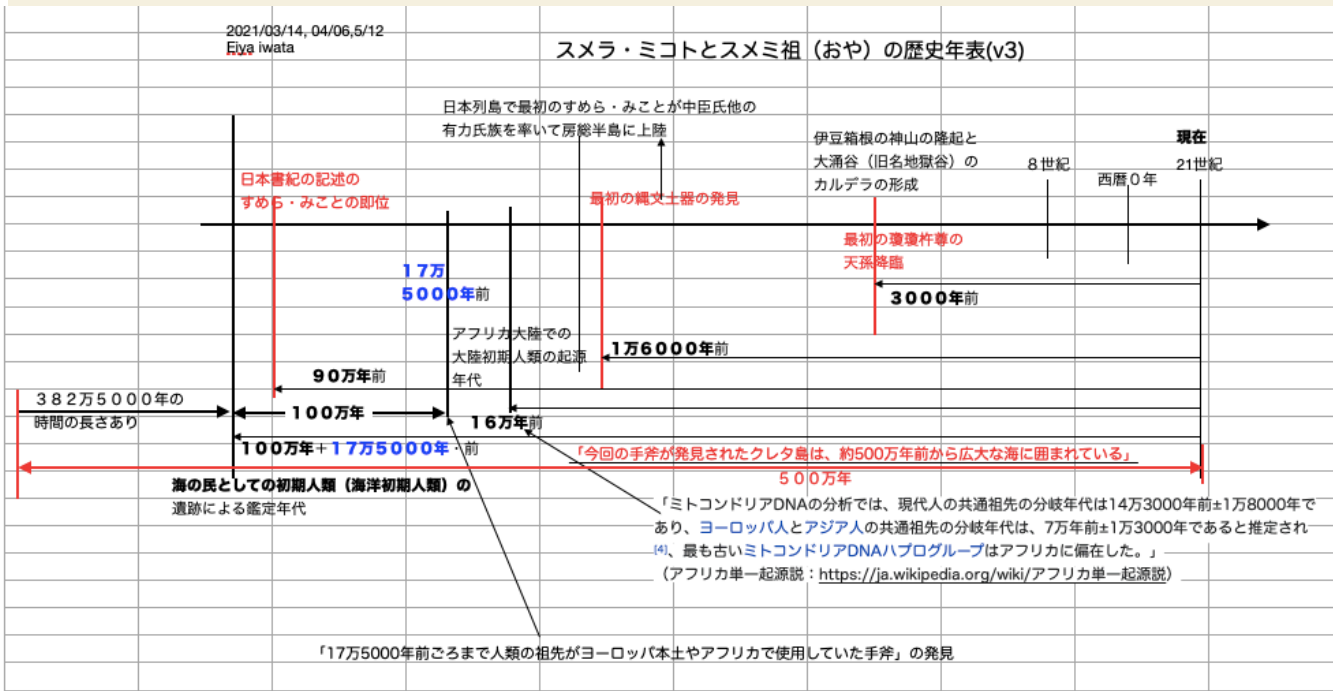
2021/03/14, 04/06,5/12
Eiya iwata

スメラ・ミコトとスメミ祖（おや）の歴史年表(v3)

日本列島で最初のすめら・みことが中臣氏他の有力氏族を率いて房総半島に上陸

伊豆箱根の神山の隆起と大涌谷（旧名地獄谷）のカルデラの形成

現在
21世紀

8世紀

西暦０年

日本書紀の記述のすめら・みことの即位

最初の縄文土器の発見

最初の瓊瓊杵尊の天孫降臨

１７万５０００年前

３０００年前

アフリカ大陸での大陸初期人類の起源年代

１万６０００年前

９０万年前

３８２万５０００年の時間の長さあり

１００万年

１６万年前

１００万年＋１７万５０００年・前

「今回の手斧が発見されたクレタ島は、約500万年前から広大な海に囲まれている」

５００万年

海の民としての初期人類（海洋初期人類）の遺跡による鑑定年代

「ミトコンドリアDNAの分析では、現代人の共通祖先の分岐年代は14万3000年前±1万8000年であり、ヨーロッパ人とアジア人の共通祖先の分岐年代は、7万年前±1万3000年であると推定され[4]、最も古いミトコンドリアDNAハプログループはアフリカに偏在した。」
（アフリカ単一起源説：https://ja.wikipedia.org/wiki/アフリカ単一起源説）

「17万5000年前ごろまで人類の祖先がヨーロッパ本土やアフリカで使用していた手斧」の発見